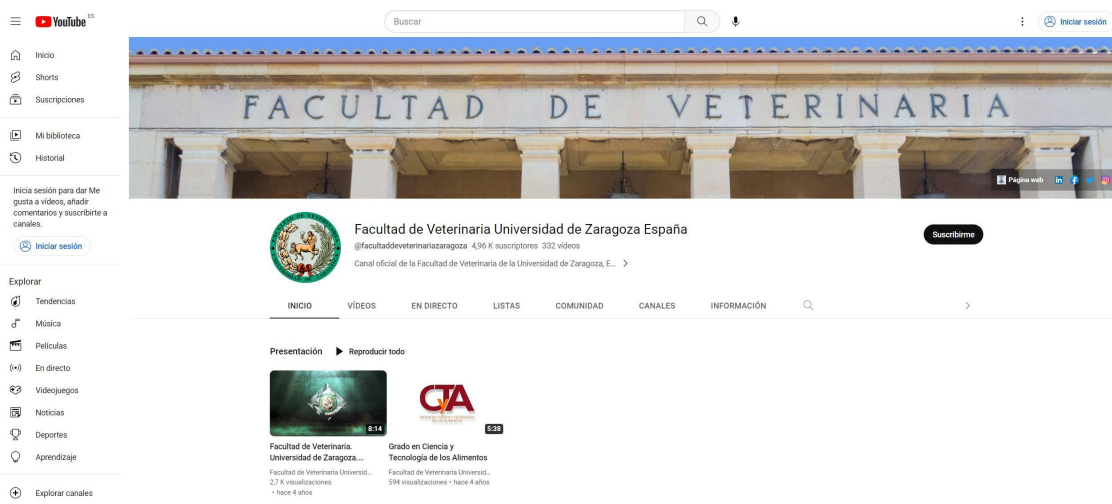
YouTube ES

Buscar

Iniciar sesión

Inicio
Shorts
Suscripciones

Mi biblioteca
Historial

Inicia sesión para dar Me gusta a vídeos, añadir comentarios y suscribirte a canales.

Iniciar sesión

Explorar
Tendencias
Música
Películas
En directo
Videojuegos
Noticias
Deportes
Aprendizaje

Explorar canales

FACULTAD DE VETERINARIA

Página web

Facultad de Veterinaria Universidad de Zaragoza España
@facultaddeveterinariazaragoza 4,96 K suscriptores 332 vídeos
Canal oficial de la Facultad de Veterinaria de la Universidad de Zaragoza, E...

Suscribirme

INICIO VÍDEOS EN DIRECTO LISTAS COMUNIDAD CANALES INFORMACIÓN

Presentación Reproducir todo

8:14
Facultad de Veterinaria. Universidad de Zaragoza....
Facultad de Veterinaria Universid...
2,7 K visualizaciones
• hace 4 años

CTA
5:38
Grado en Ciencia y Tecnología de los Alimentos
Facultad de Veterinaria Universid...
594 visualizaciones • hace 4 años